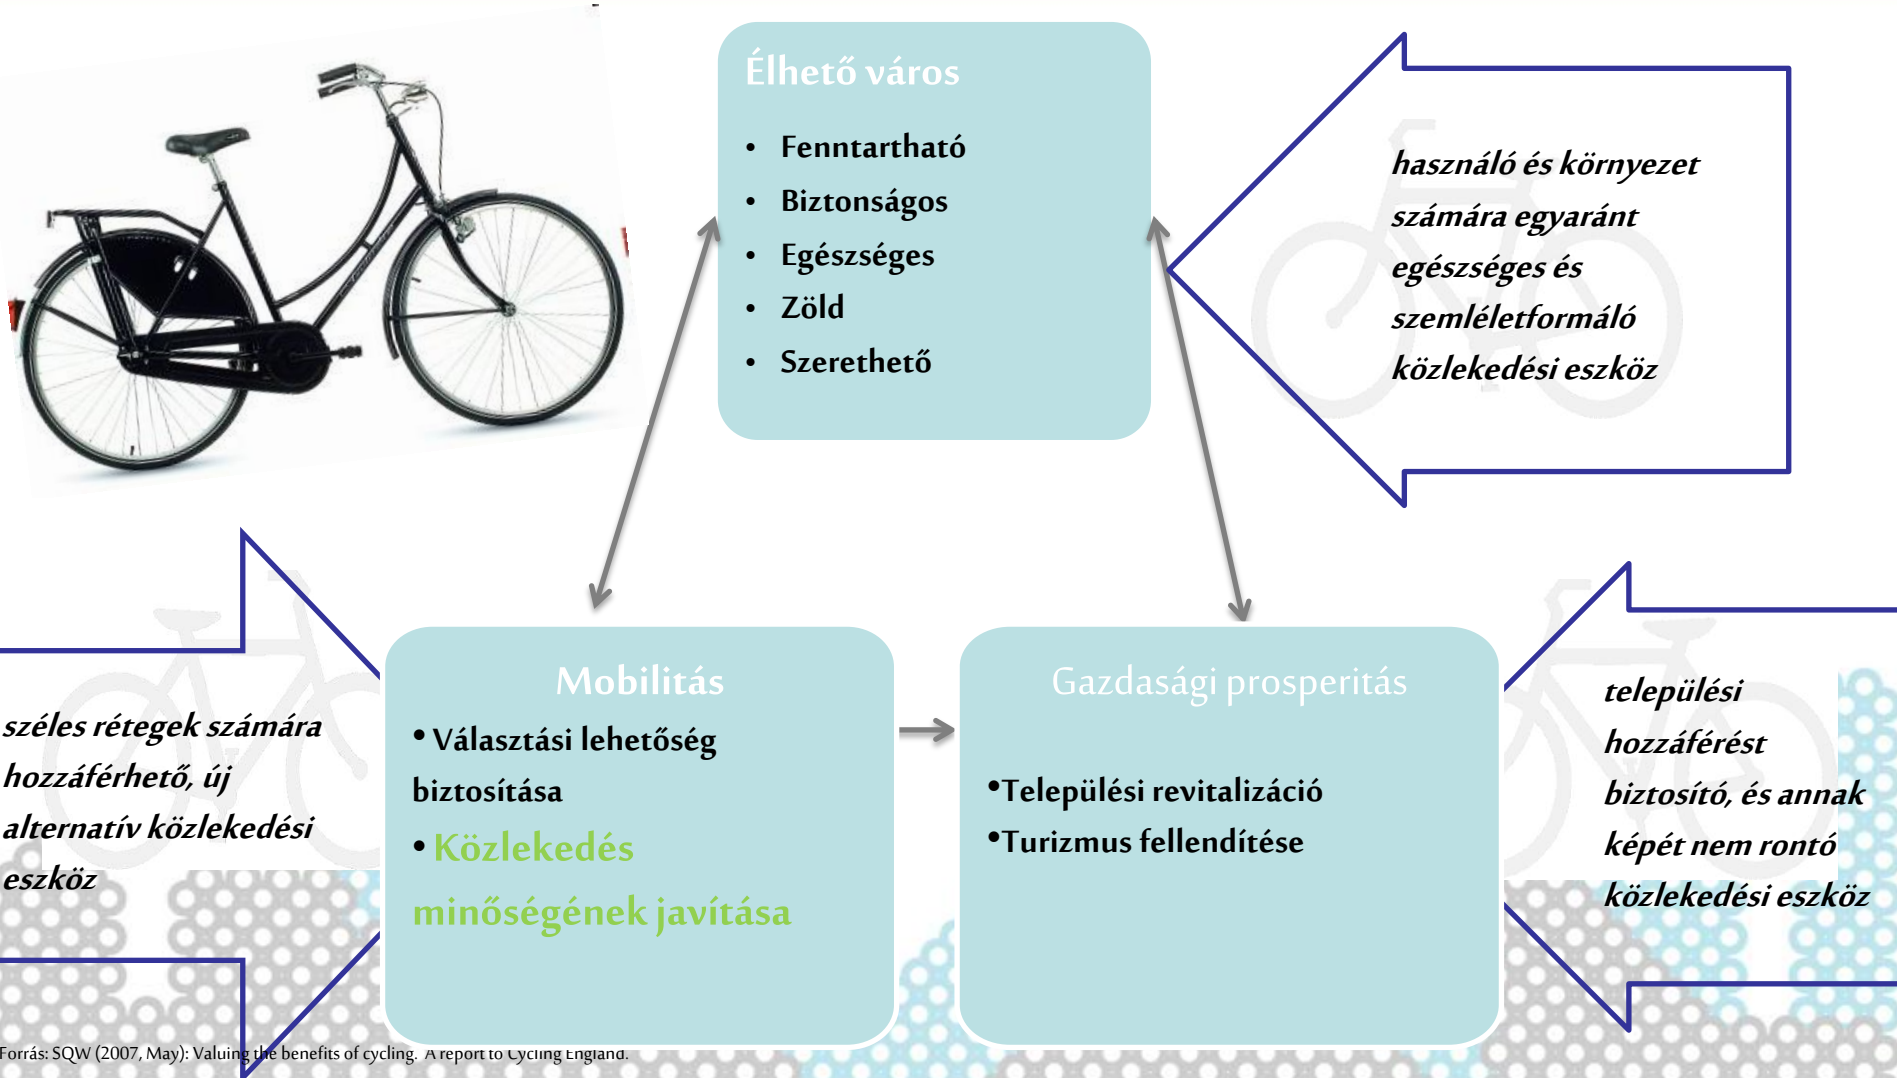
Élhető város

- Fenntartható
- Biztonságos
- Egészséges
- Zöld
- Szerethető

használó és környezet számára egyaránt egészséges és szemléletformáló közlekedési eszköz

Mobilitás

• Választási lehetőség biztosítása

• Közlekedés minőségének javítása

Gazdasági prosperitás

•Települési revitalizáció

•Turizmus fellendítése

széles rétegek számára hozzáférhető, új alternatív közlekedési eszköz

települési hozzáférést biztosító, és annak képét nem rontó közlekedési eszköz

Forrás: SQW (2007, May): Valuing the benefits of cycling. A report to Cycling England.